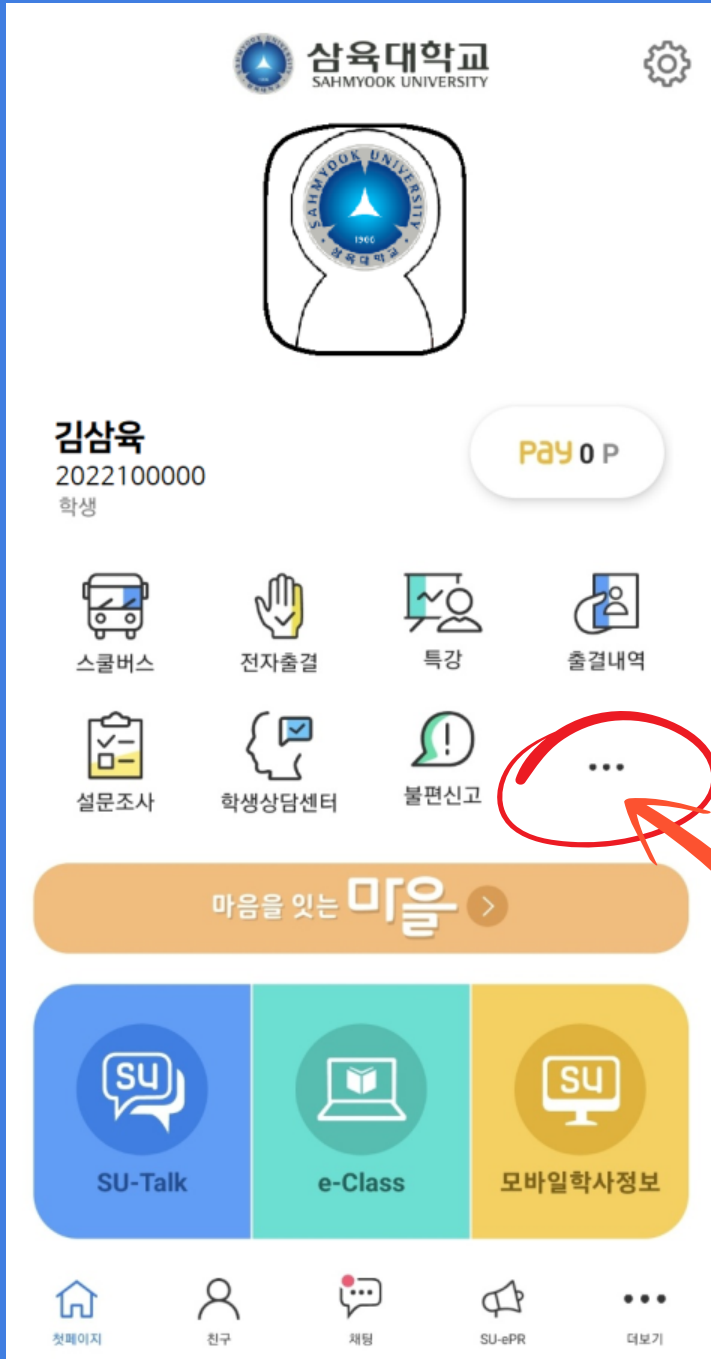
삼육대학교
SAHMYOOK UNIVERSITY

SAHMYOOK UNIVERSITY
1906
삼육대학교

김삼육
2022100000
학생

Pay 0 P

스쿨버스
전자출결
특강
출결내역
설문조사
학생상담센터
불편신고
...

마음을 잇는 마을

SU
SU-Talk
e-Class
SU
모바일학사정보

첫페이지
친구
채팅
SU-ePR
더보기